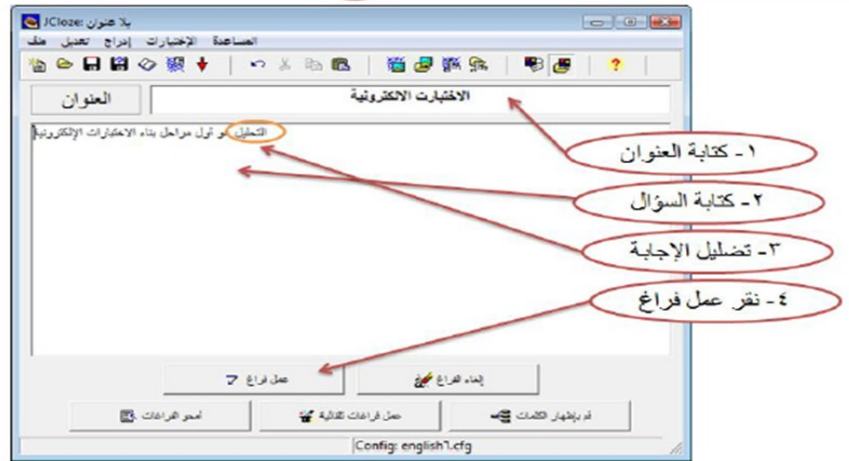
JCloze: بلا عنوان

ملف تحرير إدراج الإختيارات المساعدة

العنوان

الاختبارات الالكترونية

التحليل هو أول مراحل بناء الاختبارات الإلكترونية

١- كتابة العنوان

٢- كتابة السؤال

٣- تضليل الإجابة

٤- نقر عمل فراغ

عمل فراغ

إلغاء الفراغ

أمحو الفراغات

عمل فراغات تلقائية

قم بإظهار الكلمات

Config: english7.cfg